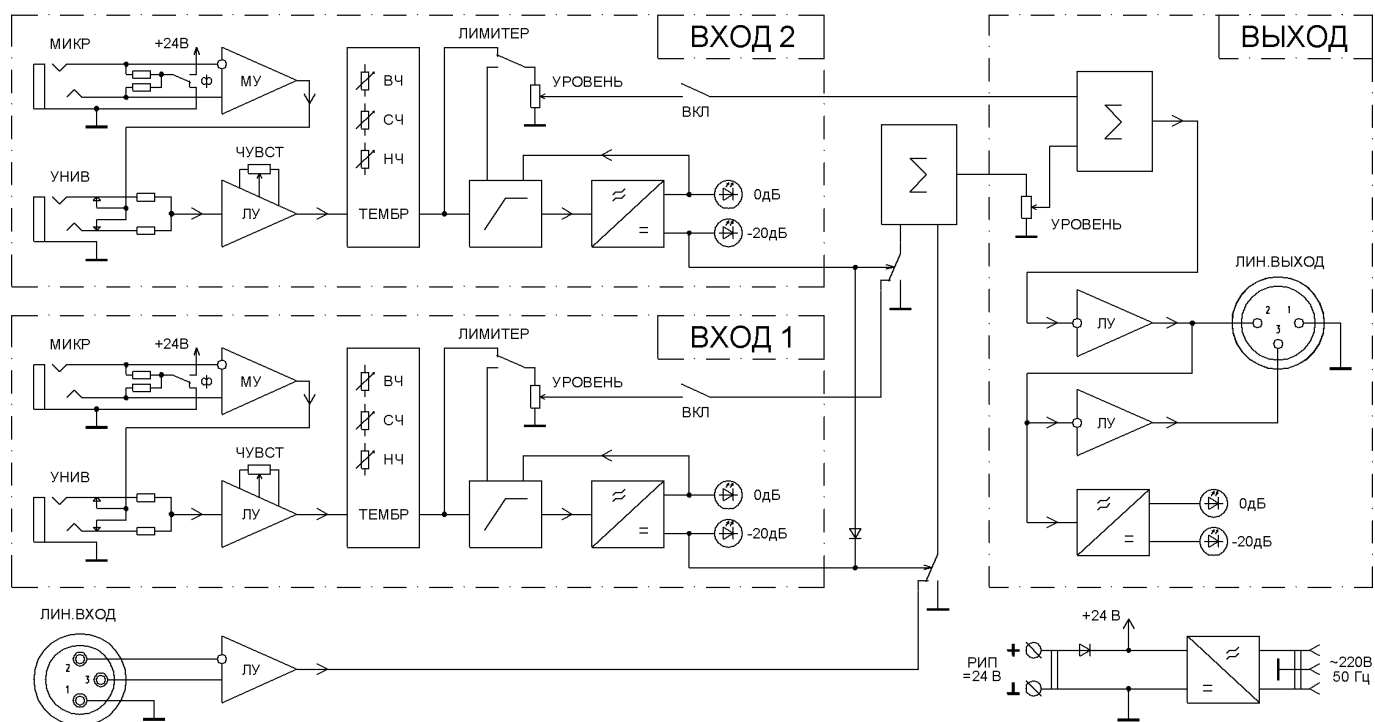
ВХОД 2

МИКР
+24В
Ф
МУ
ВЧ
СЧ
НЧ
ЛИМИТЕР
УРОВЕНЬ
ВКЛ
УНИВ
ЧУВСТ
ЛУ
ТЕМБР
≈
=
0дБ
-20дБ

$\sum$

ВЫХОД

$\sum$
УРОВЕНЬ
ЛИН.ВЫХОД
ЛУ
2 1
3
ЛУ
≈
=
0дБ
-20дБ

ВХОД 1

МИКР
+24В
Ф
МУ
ВЧ
СЧ
НЧ
ЛИМИТЕР
УРОВЕНЬ
ВКЛ
УНИВ
ЧУВСТ
ЛУ
ТЕМБР
≈
=
0дБ
-20дБ

ЛИН.ВХОД
2
3
1
ЛУ

+24 В
РИП =24 В
+
≈
=
~220В 50 Гц